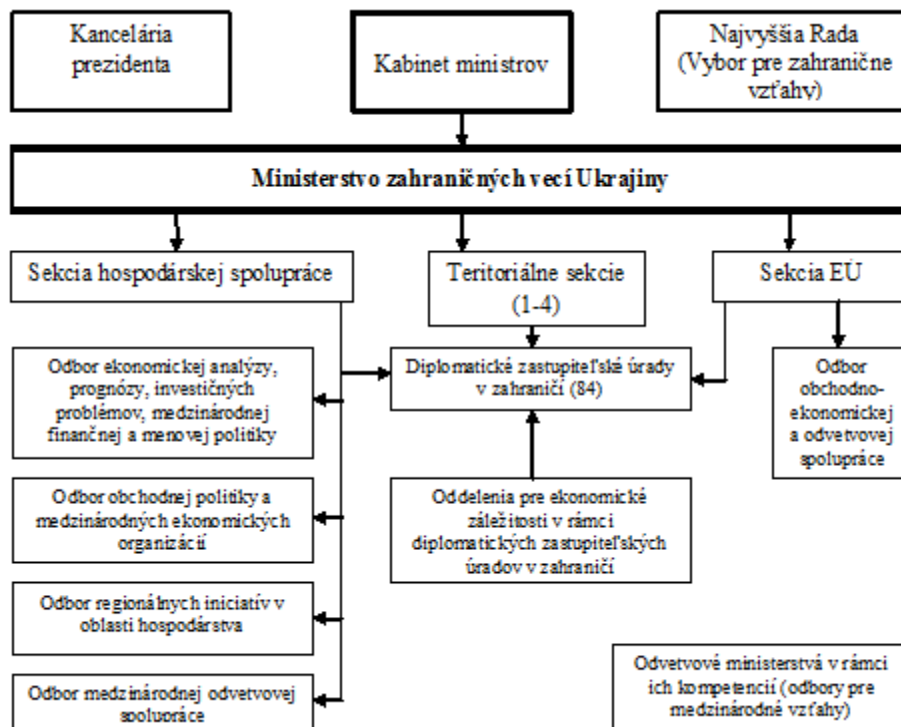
Kancelária prezidenta

Kabinet ministrov

Najvyššia Rada (Výbor pre zahraničné vzťahy)

Ministerstvo zahraničných vecí Ukrajiny

Sekcia hospodárskej spolupráce

Teritoriálne sekcie (1-4)

Sekcia EÚ

Odbor ekonomickej analýzy, prognózy, investičných problémov, medzinárodnej finančnej a menovej politiky

Diplomatické zastupiteľské úrady v zahraničí (84)

Odbor obchodno-ekonomickej a odvetvovej spolupráce

Odbor obchodnej politiky a medzinárodných ekonomických organizácií

Oddelenia pre ekonomické záležitosti v rámci diplomatických zastupiteľských úradov v zahraničí

Odbor regionálnych iniciatív v oblasti hospodárstva

Odbor medzinárodnej odvetvovej spolupráce

Odvetvové ministerstvá v rámci ich kompetencií (odbory pre medzinárodné vzťahy)